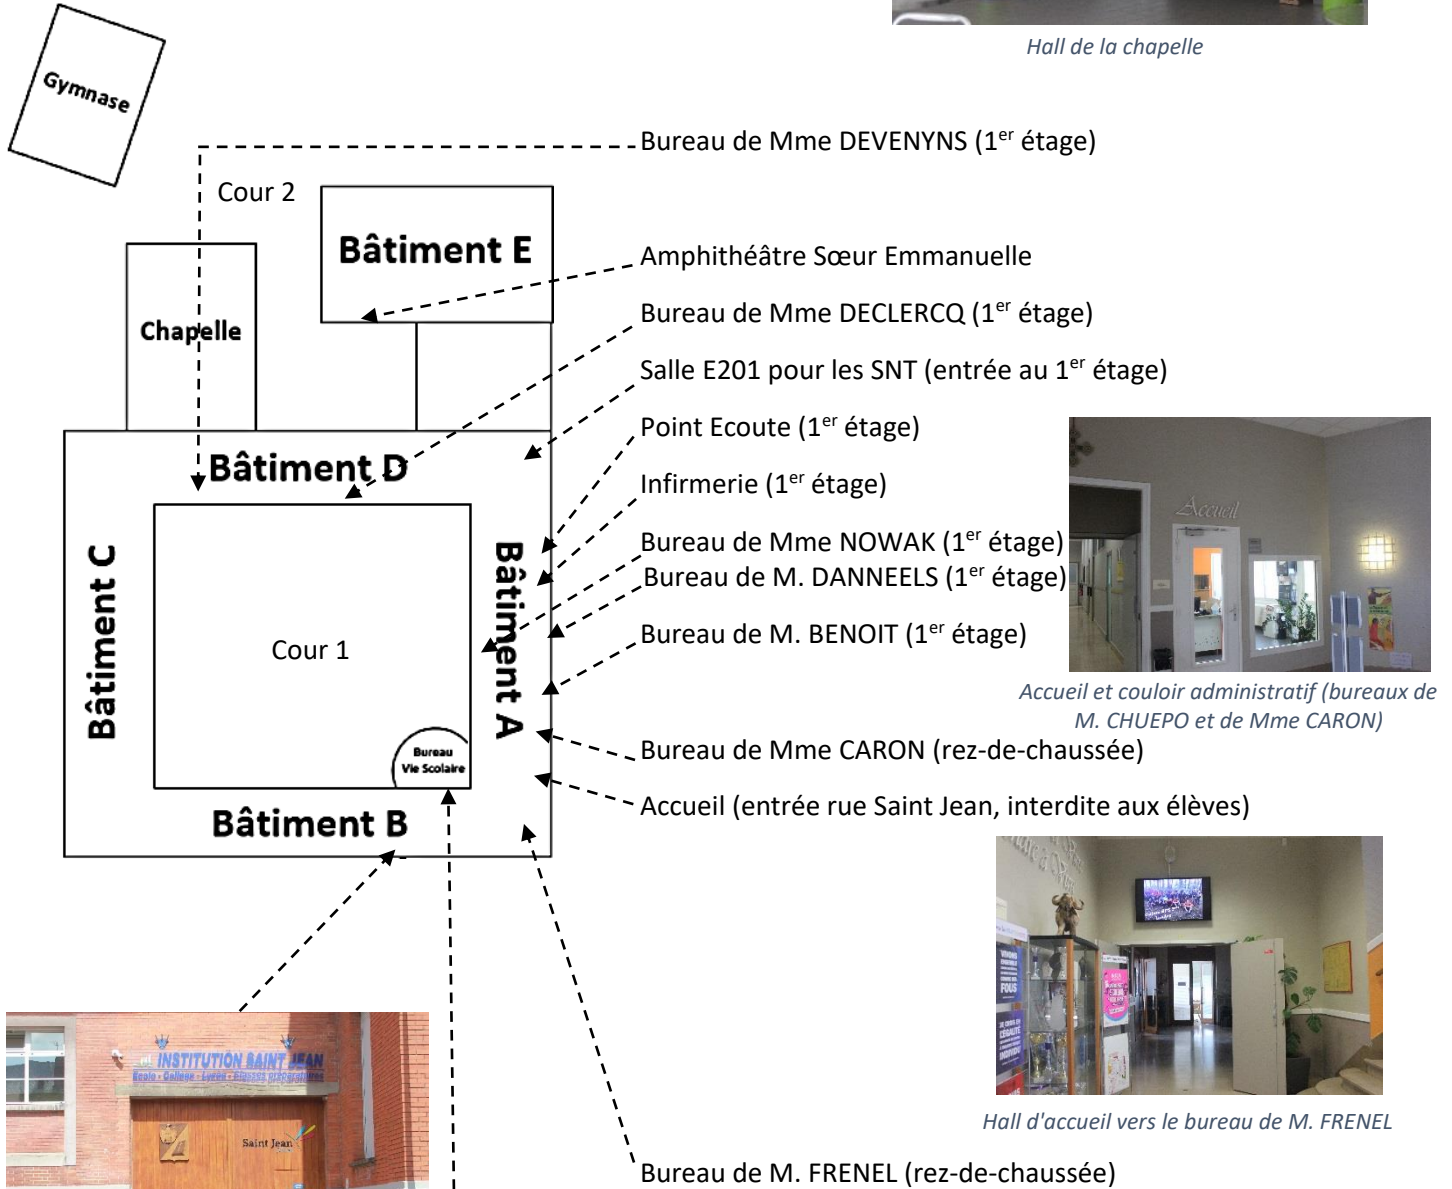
Hall de la chapelle

Gymnase

Bureau de Mme DEVENYNS (1$^{er}$ étage)

Cour 2

Bâtiment E

Chapelle

Amphithéâtre Sœur Emmanuelle

Bureau de Mme DECLERCQ (1$^{er}$ étage)

Salle E201 pour les SNT (entrée au 1$^{er}$ étage)

Point Ecoute (1$^{er}$ étage)

Bâtiment D

Infirmerie (1$^{er}$ étage)

Bureau de Mme NOWAK (1$^{er}$ étage)

Bureau de M. DANNEELS (1$^{er}$ étage)

Bureau de M. BENOIT (1$^{er}$ étage)

Bâtiment C

Cour 1

Bâtiment A

Accueil

Accueil et couloir administratif (bureaux de M. CHUEPO et de Mme CARON)

Bureau Vie Scolaire

Bureau de Mme CARON (rez-de-chaussée)

Accueil (entrée rue Saint Jean, interdite aux élèves)

Bâtiment B

INSTITUTION SAINT JEAN
Ecole - Collège - Lycée - Classes préparatoires

Saint Jean

Hall d'accueil vers le bureau de M. FRENEL

Bureau de M. FRENEL (rez-de-chaussée)